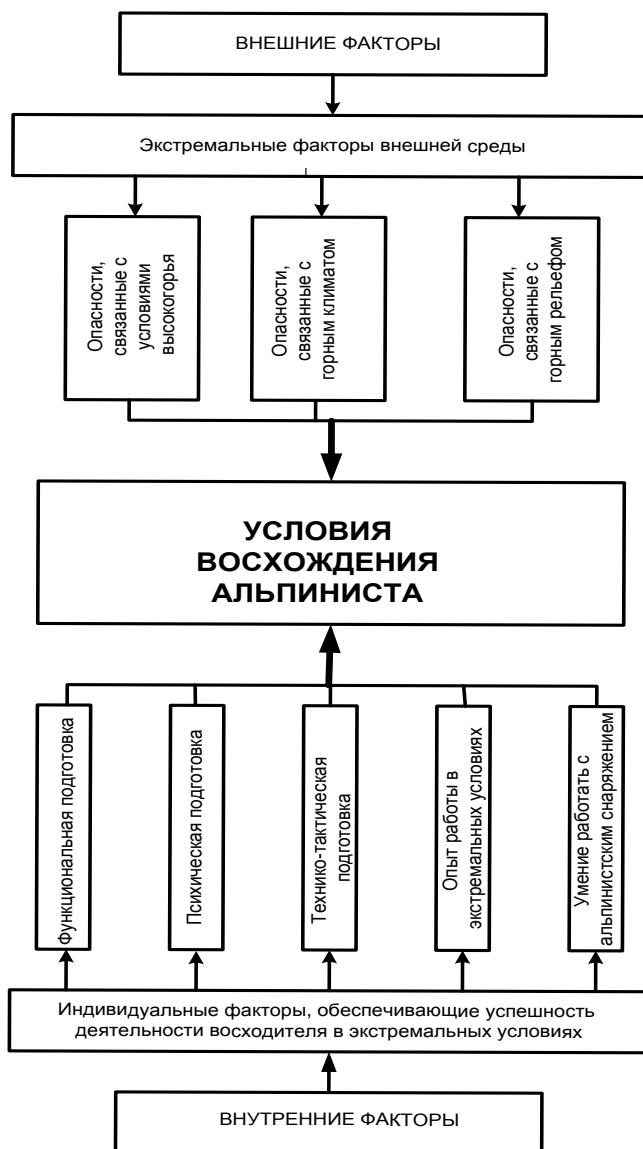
ВНЕШНИЕ ФАКТОРЫ

Экстремальные факторы внешней среды

Опасности, связанные с условиями высокогорья

Опасности, связанные с горным климатом

Опасности, связанные с горным рельефом

УСЛОВИЯ ВОСХОЖДЕНИЯ АЛЬПИНИСТА

Функциональная подготовка

Психическая подготовка

Технико-тактическая подготовка

Опыт работы в экстремальных условиях

Умение работать с альпинистским снаряжением

Индивидуальные факторы, обеспечивающие успешность деятельности восходителя в экстремальных условиях

ВНУТРЕННИЕ ФАКТОРЫ